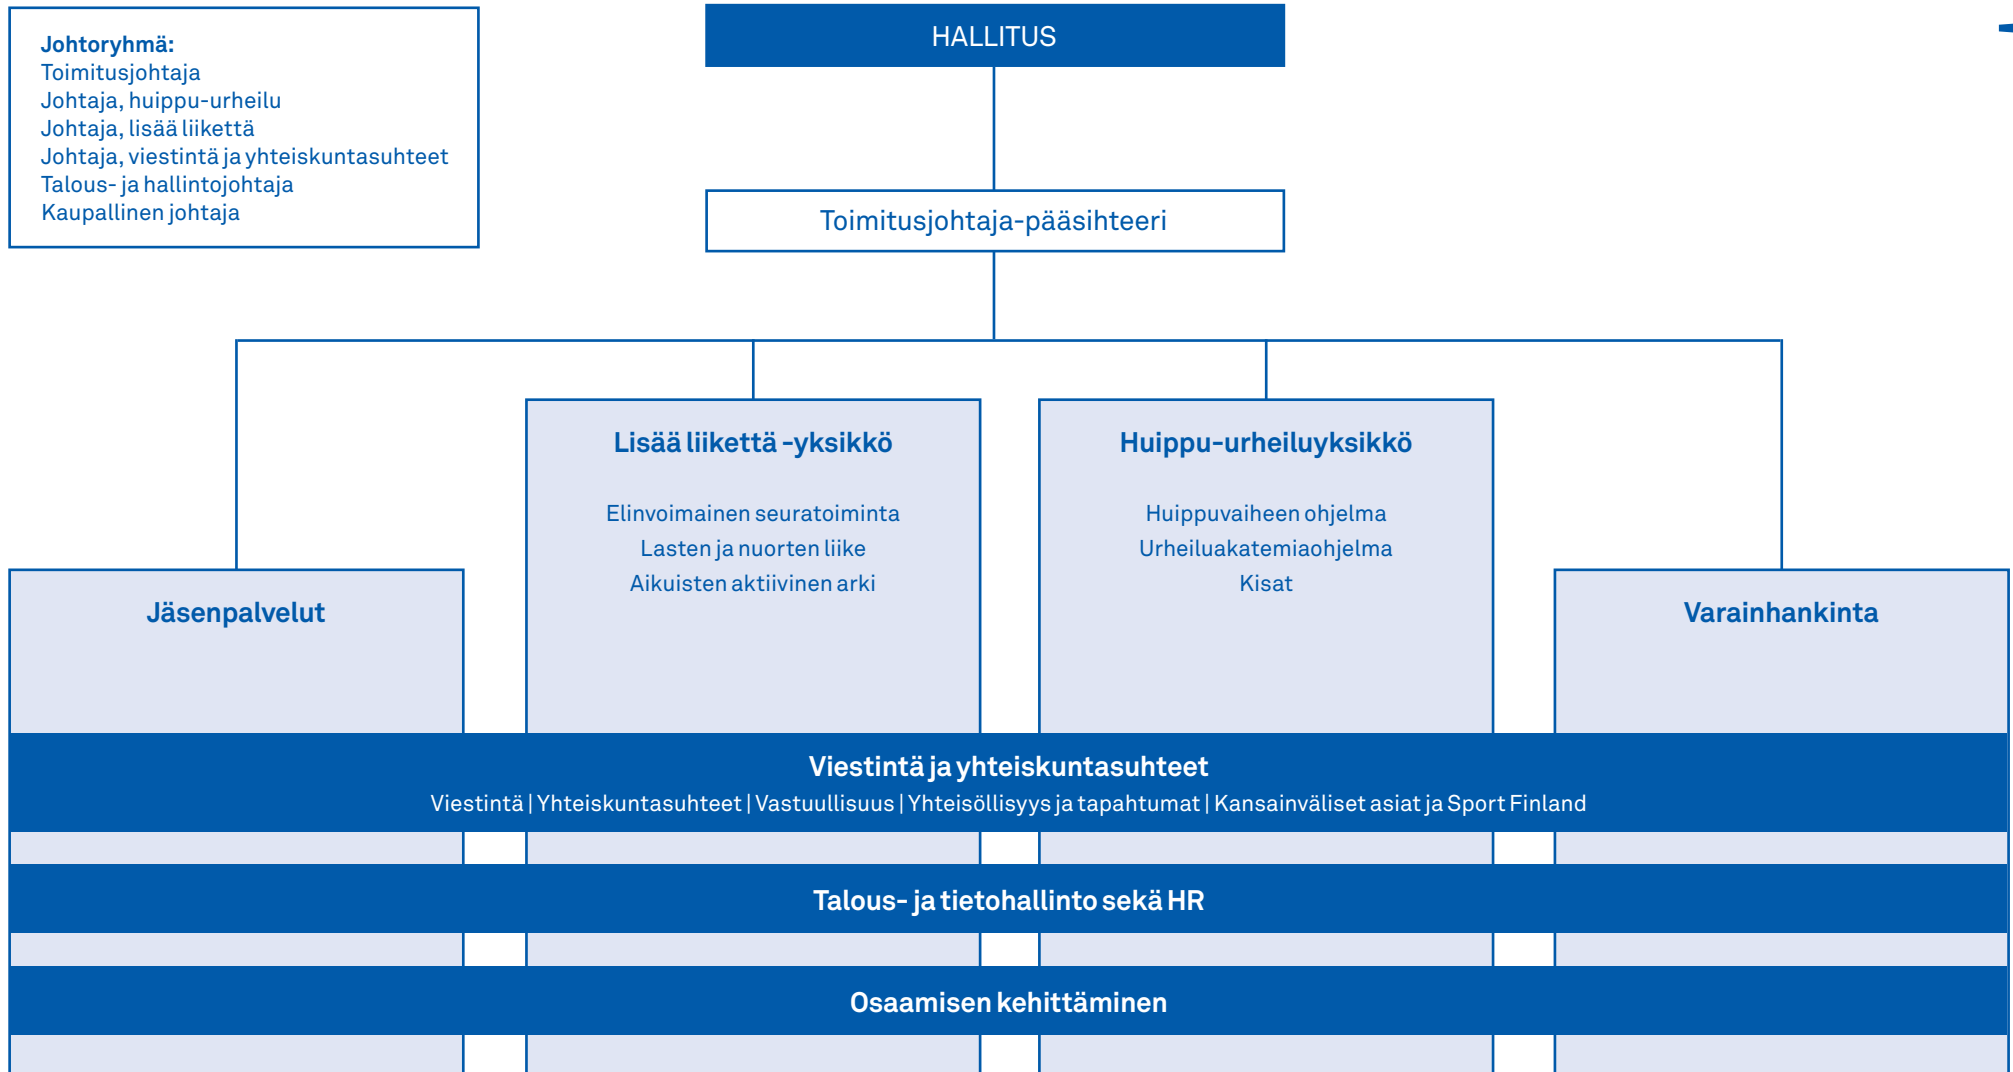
Johtoryhmä:
Toimitusjohtaja
Johtaja, huippu-urheilu
Johtaja, lisää liikettä
Johtaja, viestintä ja yhteiskuntasuhteet
Talous- ja hallintojohtaja
Kaupallinen johtaja

HALLITUS

Toimitusjohtaja-pääsihteeri

Lisää liikettä -yksikkö

Elinvoimainen seuratoiminta
Lasten ja nuorten liike
Aikuisten aktiivinen arki

Huippu-urheiluyksikkö

Huippuvaiheen ohjelma
Urheiluakatemiaohjelma
Kisat

Jäsenpalvelut

Varainhankinta

Viestintä ja yhteiskuntasuhteet
Viestintä | Yhteiskuntasuhteet | Vastuullisuus | Yhteisöllisyys ja tapahtumat | Kansainväliset asiat ja Sport Finland

Talous- ja tietohallinto sekä HR

Osaamisen kehittäminen